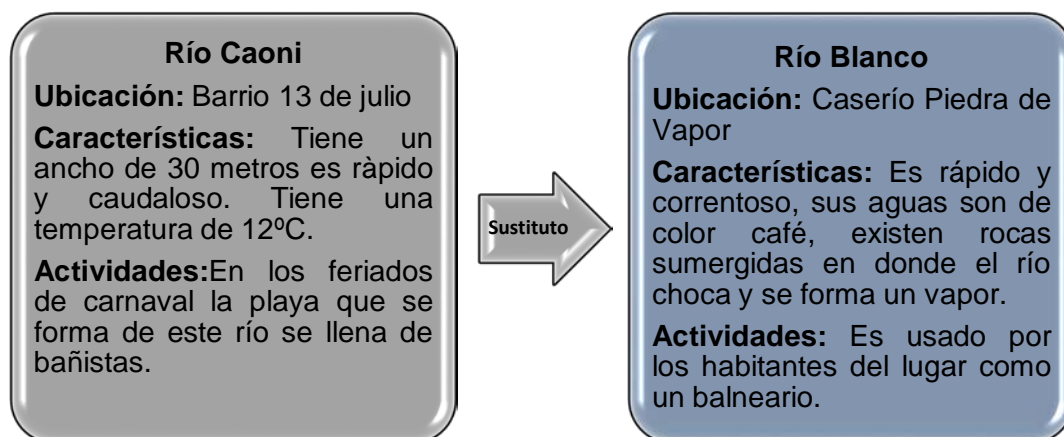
**Río Caoni**

**Ubicación:** Barrio 13 de julio

**Características:** Tiene un ancho de 30 metros es ràpido y caudaloso. Tiene una temperatura de 12ºC.

**Actividades:**En los feriados de carnaval la playa que se forma de este río se llena de bañistas.

Sustituto

**Río Blanco**

**Ubicación:** Caserío Piedra de Vapor

**Características:** Es rápido y correntoso, sus aguas son de color café, existen rocas sumergidas en donde el río choca y se forma un vapor.

**Actividades:** Es usado por los habitantes del lugar como un balneario.